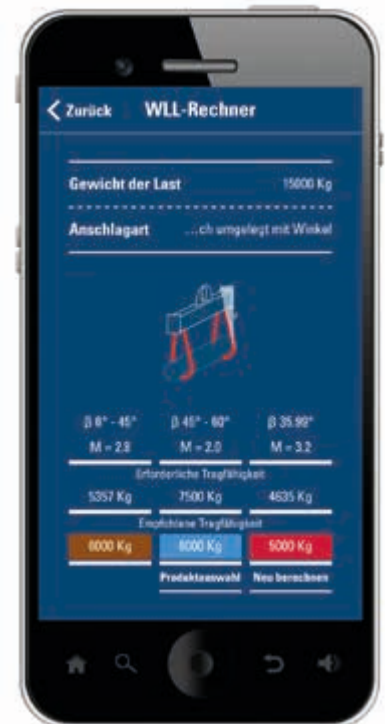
Zurück WLL-Rechner

Gewicht der Last 15000 Kg

Anschlagart ...ch umgelegt mit Winkel

β 0° - 45°
M = 2.8

β 45° - 60°
M = 2.0

β 35.99°
M = 3.2

Erforderliche Tragfähigkeit

5357 Kg

7500 Kg

4635 Kg

Empfohlene Tragfähigkeit

6000 Kg

8000 Kg

5000 Kg

Produktauswahl

Neu berechnen